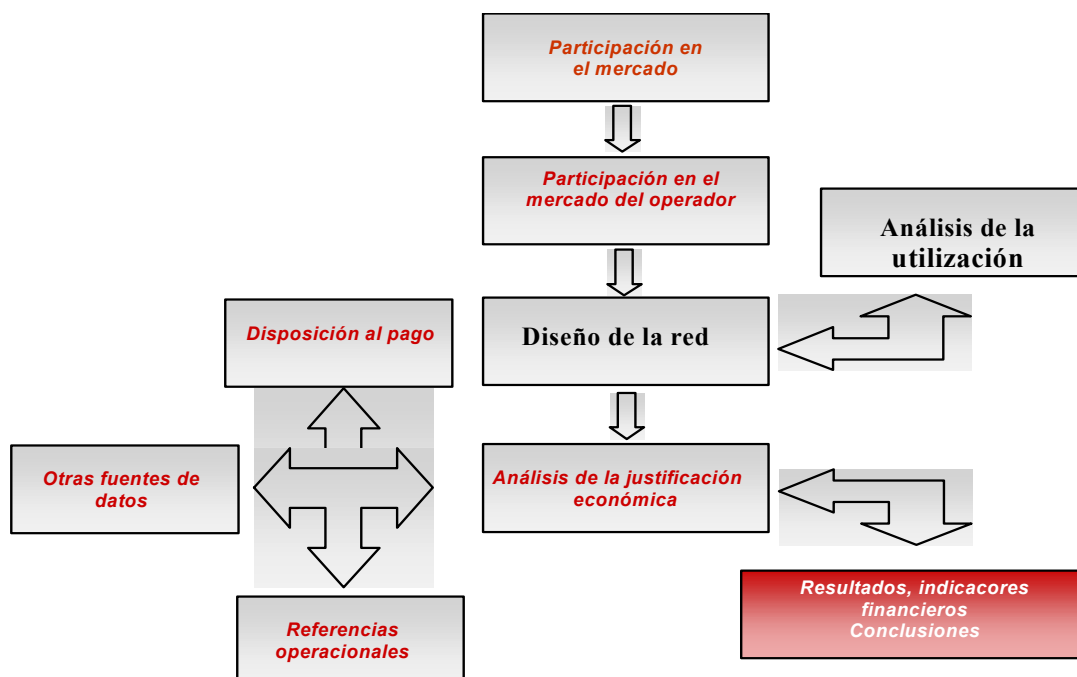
Participación en el mercado

Participación en el mercado del operador

Análisis de la utilización

Disposición al pago

Diseño de la red

Otras fuentes de datos

Análisis de la justificación económica

Referencias operacionales

Resultados, indicacores financieros
Conclusiones